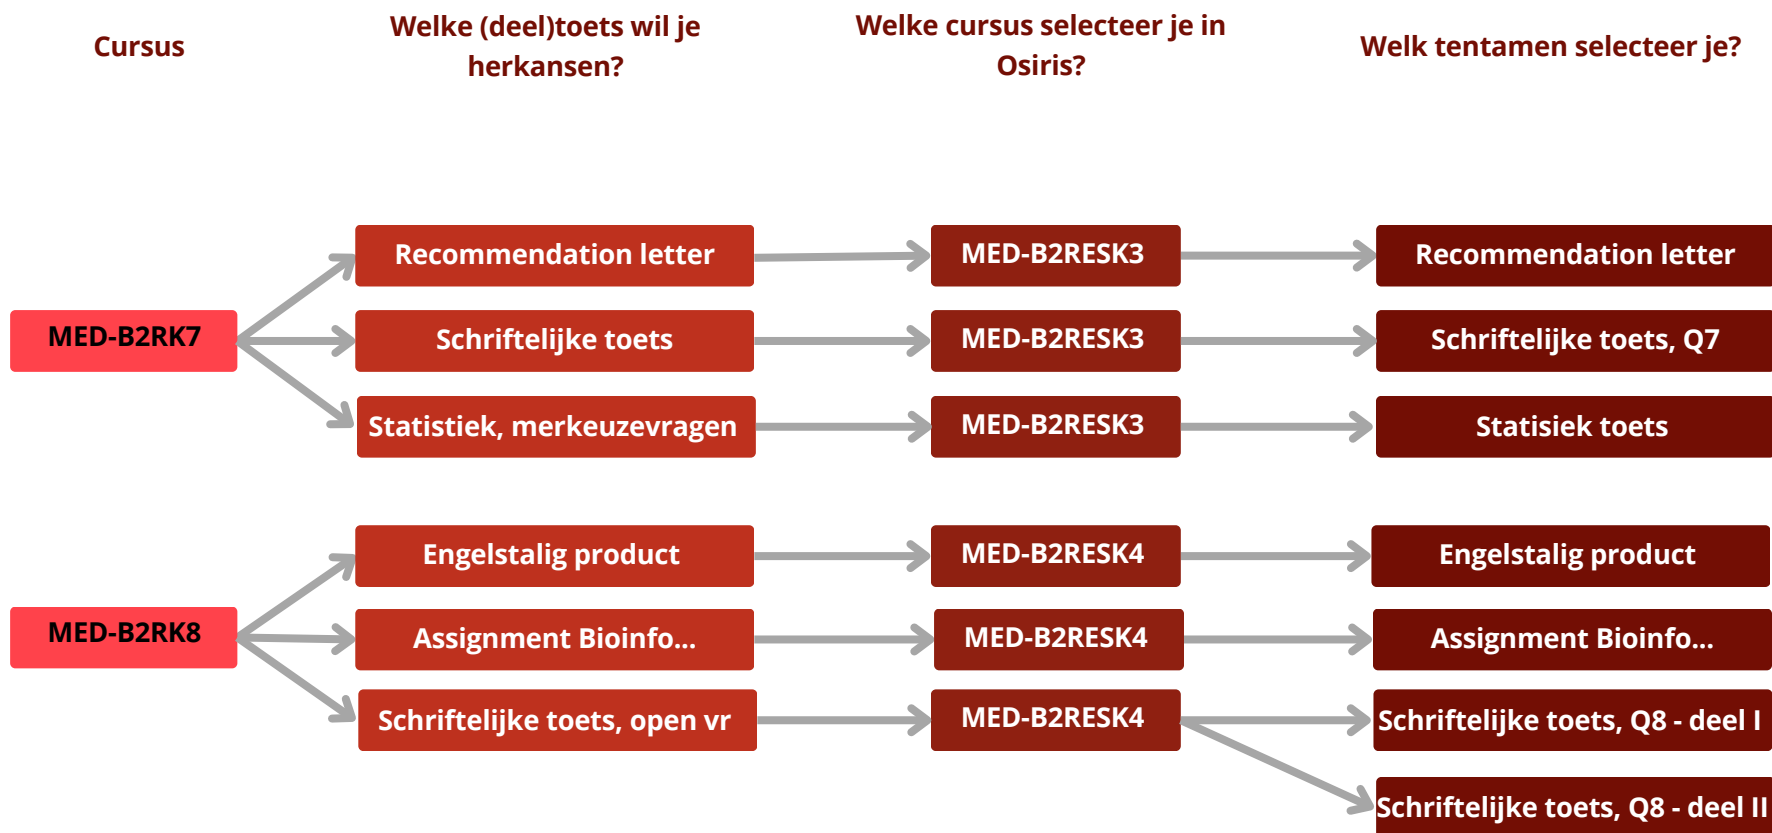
Cursus

Welke (deel)toets wil je herkansen?

Welke cursus selecteer je in Osiris?

Welk tentamen selecteer je?

MED-B2RK7

Recommendation letter

MED-B2RESK3

Recommendation letter

Schriftelijke toets

MED-B2RESK3

Schriftelijke toets, Q7

Statistiek, merkeuzevragen

MED-B2RESK3

Statisiek toets

MED-B2RK8

Engelstalig product

MED-B2RESK4

Engelstalig product

Assignment Bioinfo...

MED-B2RESK4

Assignment Bioinfo...

Schriftelijke toets, open vr

MED-B2RESK4

Schriftelijke toets, Q8 - deel I

Schriftelijke toets, Q8 - deel II